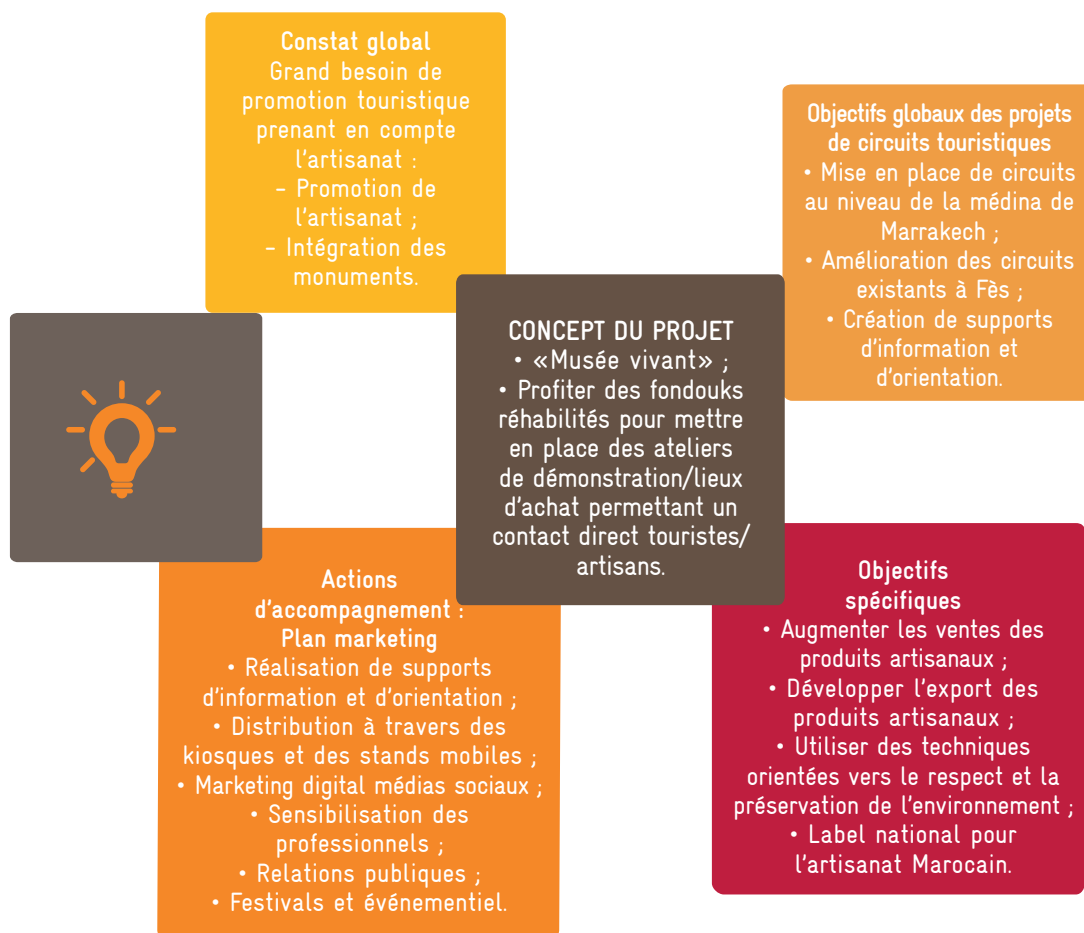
Constat global
Grand besoin de promotion touristique prenant en compte l'artisanat :
– Promotion de l'artisanat ;
– Intégration des monuments.

Objectifs globaux des projets de circuits touristiques
• Mise en place de circuits au niveau de la médina de Marrakech ;
• Amélioration des circuits existants à Fès ;
• Création de supports d'information et d'orientation.

CONCEPT DU PROJET
• «Musée vivant» ;
• Profiter des fondouks réhabilités pour mettre en place des ateliers de démonstration/lieux d'achat permettant un contact direct touristes/artisans.

Actions d'accompagnement : Plan marketing
• Réalisation de supports d'information et d'orientation ;
• Distribution à travers des kiosques et des stands mobiles ;
• Marketing digital médias sociaux ;
• Sensibilisation des professionnels ;
• Relations publiques ;
• Festivals et événementiel.

Objectifs spécifiques
• Augmenter les ventes des produits artisanaux ;
• Développer l'export des produits artisanaux ;
• Utiliser des techniques orientées vers le respect et la préservation de l'environnement ;
• Label national pour l'artisanat Marocain.